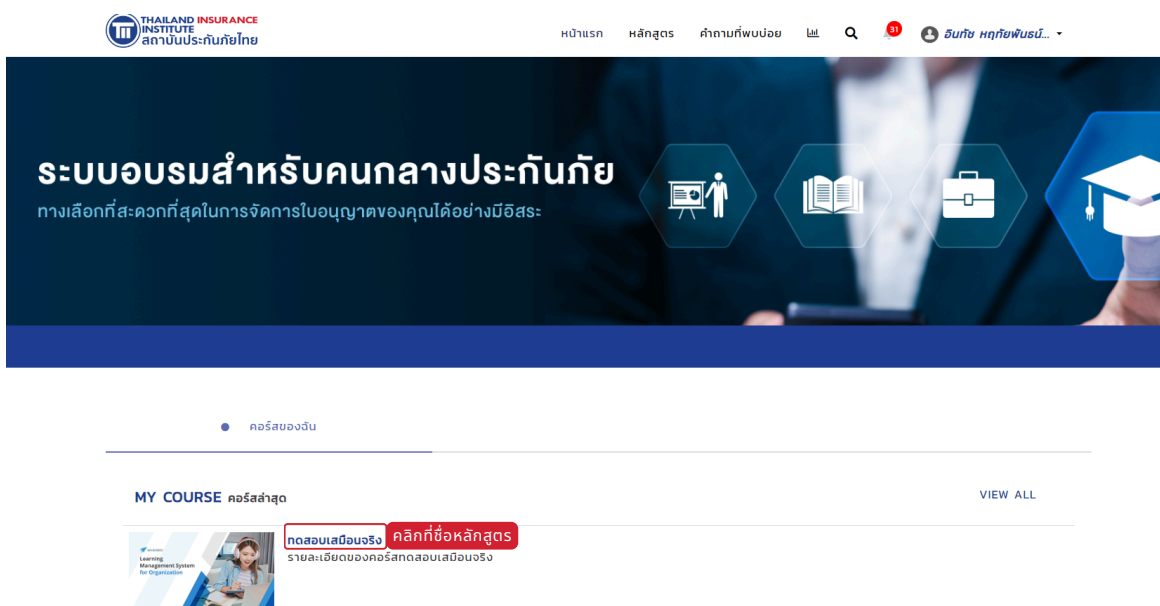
THAILAND INSURANCE INSTITUTE
สถาบันประกันภัยไทย

หน้าแรก หลักสูตร คำถามที่พบบ่อย 31 อินทัช หฤทัยพันธ์...

ระบบอบรมสำหรับคนกลางประกันภัย
ทางเลือกที่สะดวกที่สุดในการจัดการใบอนุญาตของคุณได้อย่างมีอิสระ

คอร์สของฉัน

MY COURSE คอร์สล่าสุด

VIEW ALL

ทดสอบเสมือนจริง คลิกที่ชื่อหลักสูตร
รายละเอียดของคอร์สทดสอบเสมือนจริง

Learning Management System for Organization